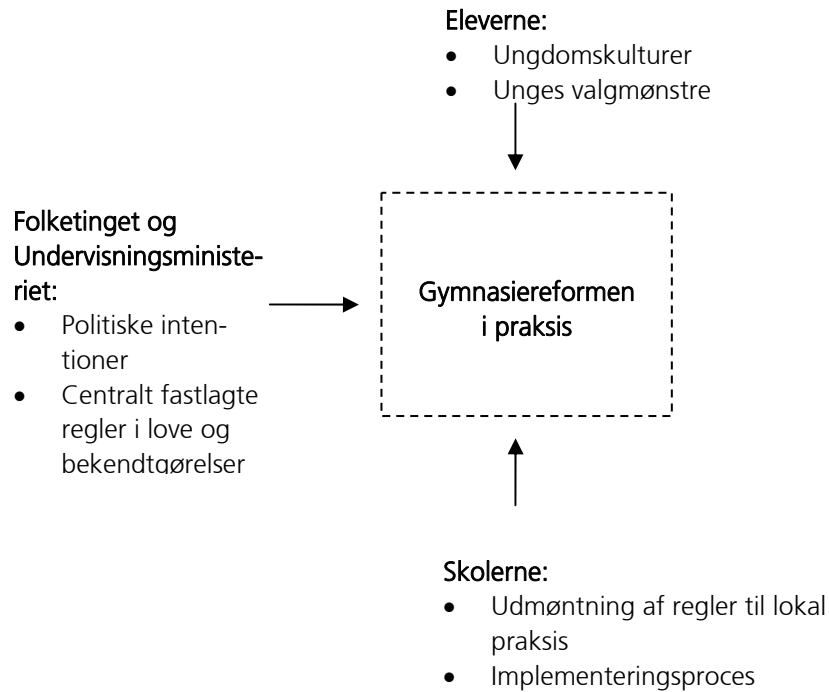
Eleverne:
- Ungdomskulturer
- Unges valgmønstre

Folketinget og Undervisningsministeriet:
- Politiske intentioner
- Centralt fastlagte regler i love og bekendtgørelser

Gymnasiereformen i praksis

Skolerne:
- Udmøntning af regler til lokal praksis
- Implementeringsproces